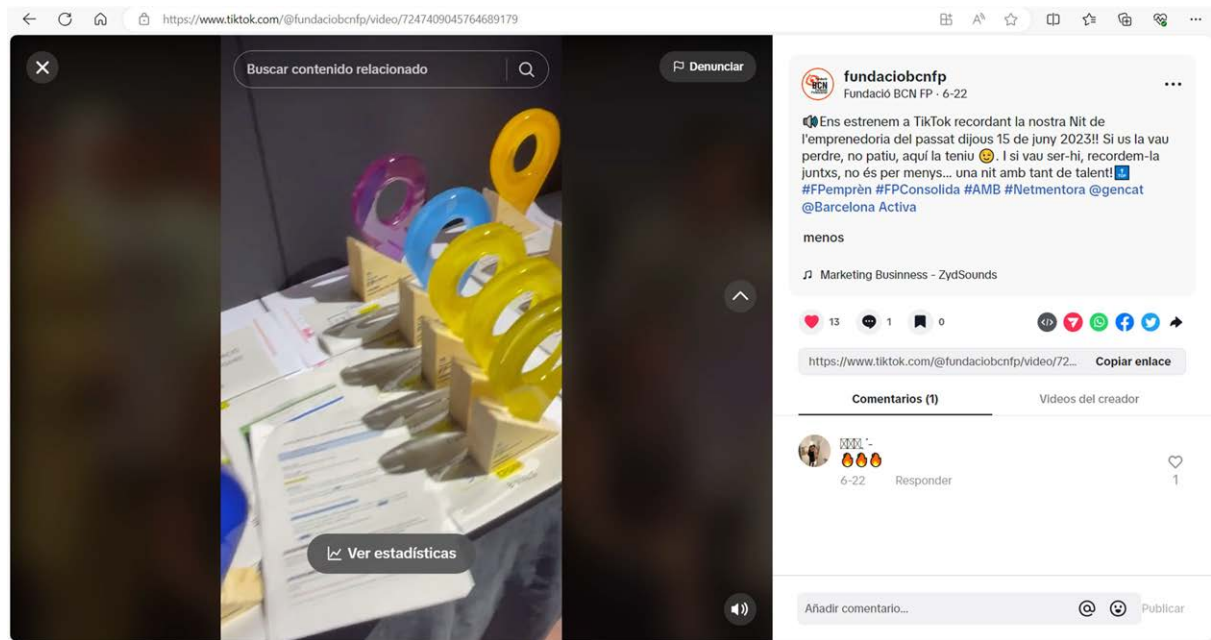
https://www.tiktok.com/@fundaciobcnfp/video/7247409045764689179

Buscar contenido relacionado

Denunciar

fundaciobcnfp
Fundació BCN FP · 6-22

🔊Ens estrenem a TikTok recordant la nostra Nit de l'emprenedoria del passat dijous 15 de juny 2023!! Si us la vau perdre, no patiu, aquí la teniu 😉. I si vau ser-hi, recordem-la juntxs, no és per menys... una nit amb tant de talent!⬇️ #FPemprèn #FPConsolida #AMB #Netmentora @gencat @Barcelona Activa

menos

♫ Marketing Businness - ZydSounds

13 1 0

https://www.tiktok.com/@fundaciobcnfp/video/72... Copiar enlace

Comentarios (1)

Videos del creador

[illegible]
🔥🔥🔥
6-22 Responder
1

Ver estadísticas

Añadir comentario...

Publicar